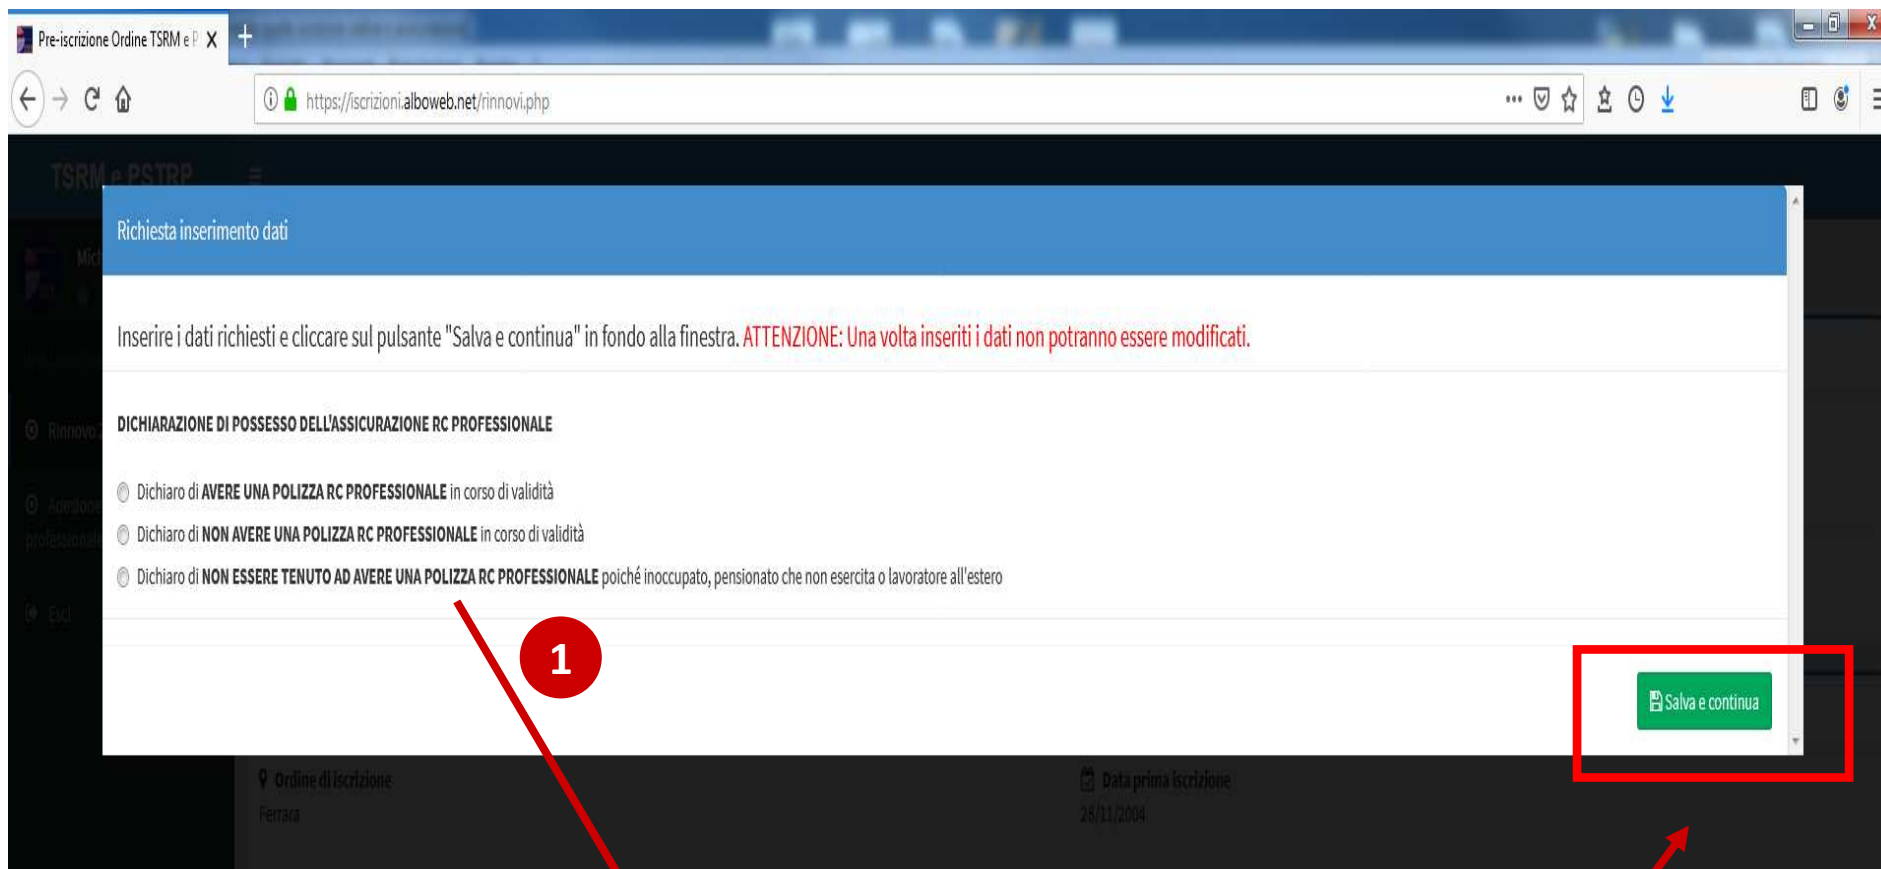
Pre-iscrizione Ordine TSRM e P

https://iscrizioni.alboweb.net/rinnovi.php

TSRM e PSTRP

Richiesta inserimento dati

Inserire i dati richiesti e cliccare sul pulsante "Salva e continua" in fondo alla finestra. ATTENZIONE: Una volta inseriti i dati non potranno essere modificati.

DICHIARAZIONE DI POSSESSO DELL'ASSICURAZIONE RC PROFESSIONALE

Dichiaro di AVERE UNA POLIZZA RC PROFESSIONALE in corso di validità

Dichiaro di NON AVERE UNA POLIZZA RC PROFESSIONALE in corso di validità

Dichiaro di NON ESSERE TENUTO AD AVERE UNA POLIZZA RC PROFESSIONALE poiché inoccupato, pensionato che non esercita o lavoratore all'estero

1

Salva e continua

Ordine di iscrizione
Ferrara

Data prima iscrizione
28/11/2004